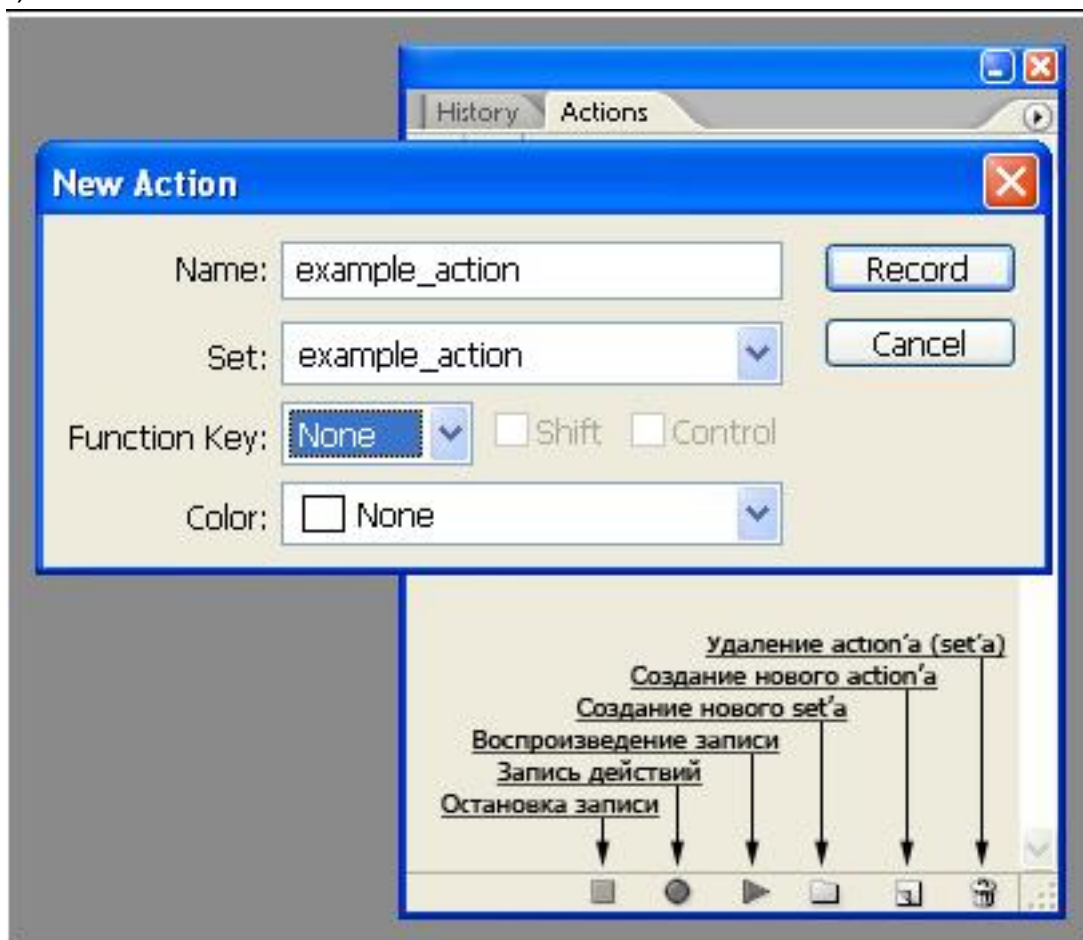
History Actions

New Action

Name: example_action

Set: example_action

Function Key: None Shift Control

Color: None

Record

Cancel

Удаление action'a (set'a)
Создание нового action'a
Создание нового set'a
Воспроизведение записи
Запись действий
Остановка записи